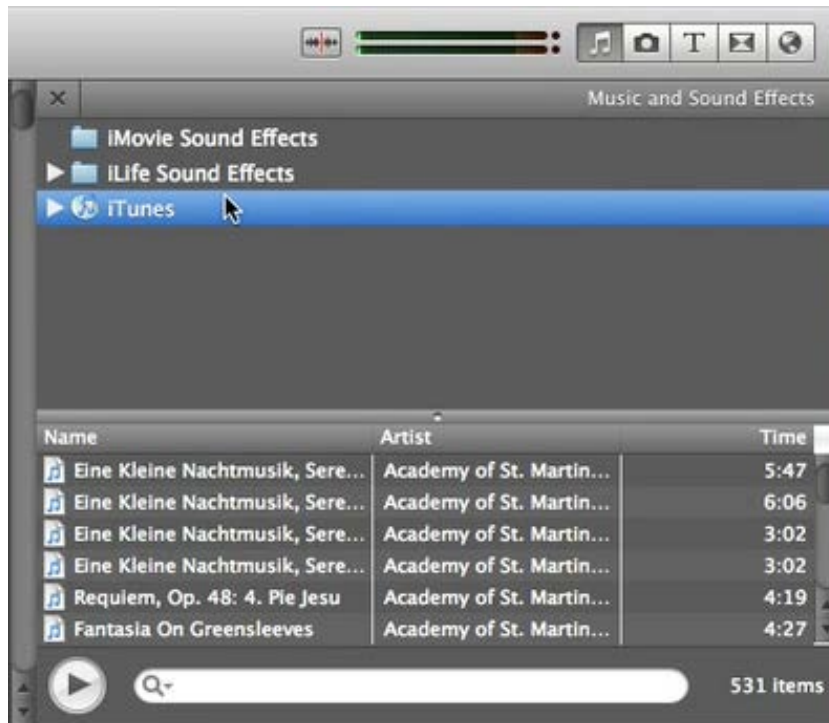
Music and Sound Effects

iMovie Sound Effects
iLife Sound Effects
iTunes

| Name | Artist | Time |
|---|---|---|
| Eine Kleine Nachtmusik, Sere... | Academy of St. Martin... | 5:47 |
| Eine Kleine Nachtmusik, Sere... | Academy of St. Martin... | 6:06 |
| Eine Kleine Nachtmusik, Sere... | Academy of St. Martin... | 3:02 |
| Eine Kleine Nachtmusik, Sere... | Academy of St. Martin... | 3:02 |
| Requiem, Op. 48: 4. Pie Jesu | Academy of St. Martin... | 4:19 |
| Fantasia On Greensleeves | Academy of St. Martin... | 4:27 |

531 items